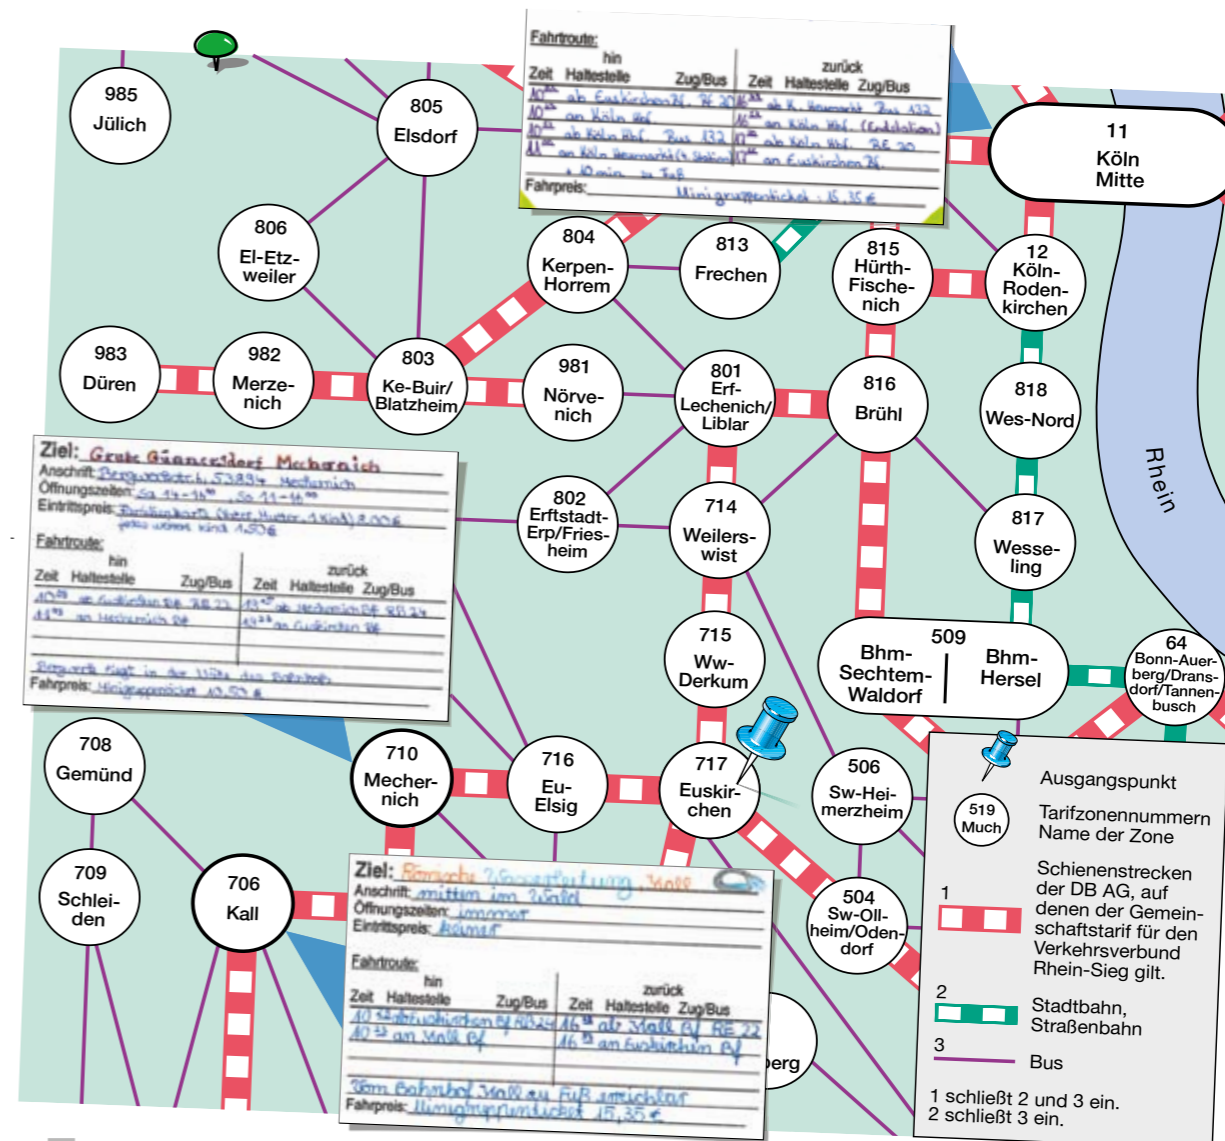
Fahrtroute:

| Zeit | Haltestelle (hin) | Zug/Bus | Zeit | Haltestelle (zurück) | Zug/Bus |
|---|---|---|---|---|---|
| 10²⁰ | ab Euskirchen Bf. | RE 20 | 16⁰⁰ | ab K. Heumarkt | Bus 132 |
| 10⁴⁵ | an Köln Hbf. | | 16²⁰ | an Köln Hbf. (Endstation) | |
| 10⁵⁰ | ab Köln Hbf. | Bus 132 | 17⁰⁰ | ab Köln Hbf. | RE 20 |
| 11⁰⁰ | an Köln Heumarkt (4 Station) | | 17³⁰ | an Euskirchen Bf. | |
| | + 10 min zu Fuß | | | | |

Fahrpreis: Minigruppenticket : 15,35 €

985 Jülich
805 Elsdorf
11 Köln Mitte
806 El-Etz-weiler
804 Kerpen-Horrem
813 Frechen
815 Hürth-Fische-nich
12 Köln-Roden-kirchen
983 Düren
982 Merze-nich
803 Ke-Buir/Blatzheim
981 Nörve-nich
801 Erf-Lechenich/Liblar
816 Brühl
818 Wes-Nord
Rhein

Ziel: Große Gänsestelef Mechernich
Anschrift: Bergwerkstr. 6, 53894 Mechernich
Öffnungszeiten: Sa 14-16⁰⁰ , So 11-16⁰⁰
Eintrittspreis: Familienkarte (Vater, Mutter, 1 Kind) 8,00 € jedes weitere Kind 1,50 €
Fahrtroute:

| Zeit | Haltestelle (hin) | Zug/Bus | Zeit | Haltestelle (zurück) | Zug/Bus |
|---|---|---|---|---|---|
| 10⁴⁵ | ab Euskirchen Bf | RB 23 | 13⁴⁵ | ab Mechernich Bf | RB 24 |
| 11⁰³ | an Mechernich Bf | | 14⁰³ | an Euskirchen Bf | |

Bergwerk liegt in der Mitte des Bahnhofs
Fahrpreis: Minigruppenticket 15,35 €

802 Erftstadt-Erp/Fries-heim
714 Weilers-wist
817 Wesse-ling
715 Ww-Derkum
509 Bhm-Sechtem-Waldorf Bhm-Hersel
64 Bonn-Auer-berg/Drans-dorf/Tannen-busch
708 Gemünd
710 Mecher-nich
716 Eu-Elsig
717 Euskir-chen
506 Sw-Hei-merzheim
709 Schlei-den
706 Kall
504 Sw-Oll-heim/Oden-dorf
berg

Ziel: Römische Wasserleitung Kall
Anschrift: mitten im Wald
Öffnungszeiten: immer
Eintrittspreis: keiner
Fahrtroute:

| Zeit | Haltestelle (hin) | Zug/Bus | Zeit | Haltestelle (zurück) | Zug/Bus |
|---|---|---|---|---|---|
| 10 | ab Euskirchen Bf | RB 24 | 16¹⁵ | ab Kall Bf | RE 22 |
| 10⁴⁵ | an Kall Bf | | 16⁵⁵ | an Euskirchen Bf | |

Vom Bahnhof Kall zu Fuß erreichbar
Fahrpreis: Minigruppenticket 15,35 €

Ausgangspunkt
519 Much Tarifzonennummern Name der Zone
1 Schienenstrecken der DB AG, auf denen der Gemeinschaftstarif für den Verkehrsverbund Rhein-Sieg gilt.
2 Stadtbahn, Straßenbahn
3 Bus
1 schließt 2 und 3 ein.
2 schließt 3 ein.